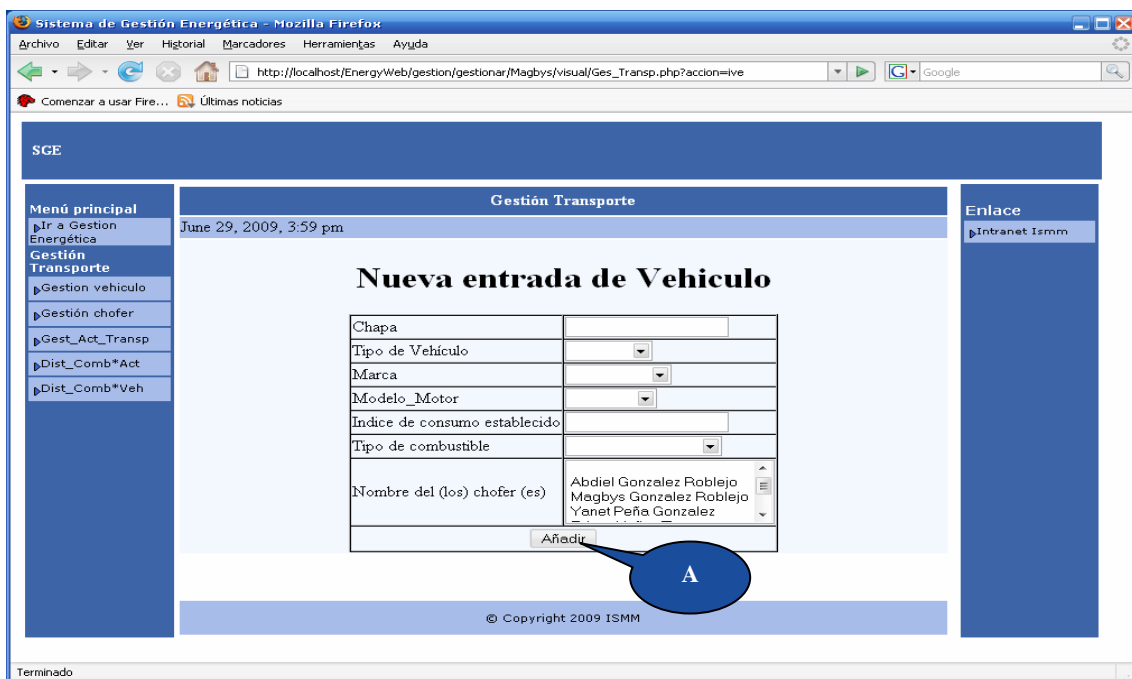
Sistema de Gestión Energética - Mozilla Firefox

Archivo Editar Ver Historial Marcadores Herramientas Ayuda

http://localhost/EnergyWeb/gestion/gestionar/Magbys/visual/Ges_Transp.php?accion=ive

Google

Comenzar a usar Fire... Últimas noticias

SGE

Menú principal
Ir a Gestion Energética
Gestión Transporte
Gestion vehiculo
Gestión chofer
Gest_Act_Transp
Dist_Comb*Act
Dist_Comb*Veh

Gestión Transporte

June 29, 2009, 3:59 pm

Nueva entrada de Vehiculo

| Chapa | |
|---|---|
| Tipo de Vehículo | |
| Marca | |
| Modelo_Motor | |
| Indice de consumo establecido | |
| Tipo de combustible | |
| Nombre del (los) chofer (es) | Abdiel Gonzalez Roblejo<br>Magbys Gonzalez Roblejo<br>Yanet Peña Gonzalez |

Añadir

A

© Copyright 2009 ISMM

Enlace
Intranet Ismm

Terminado